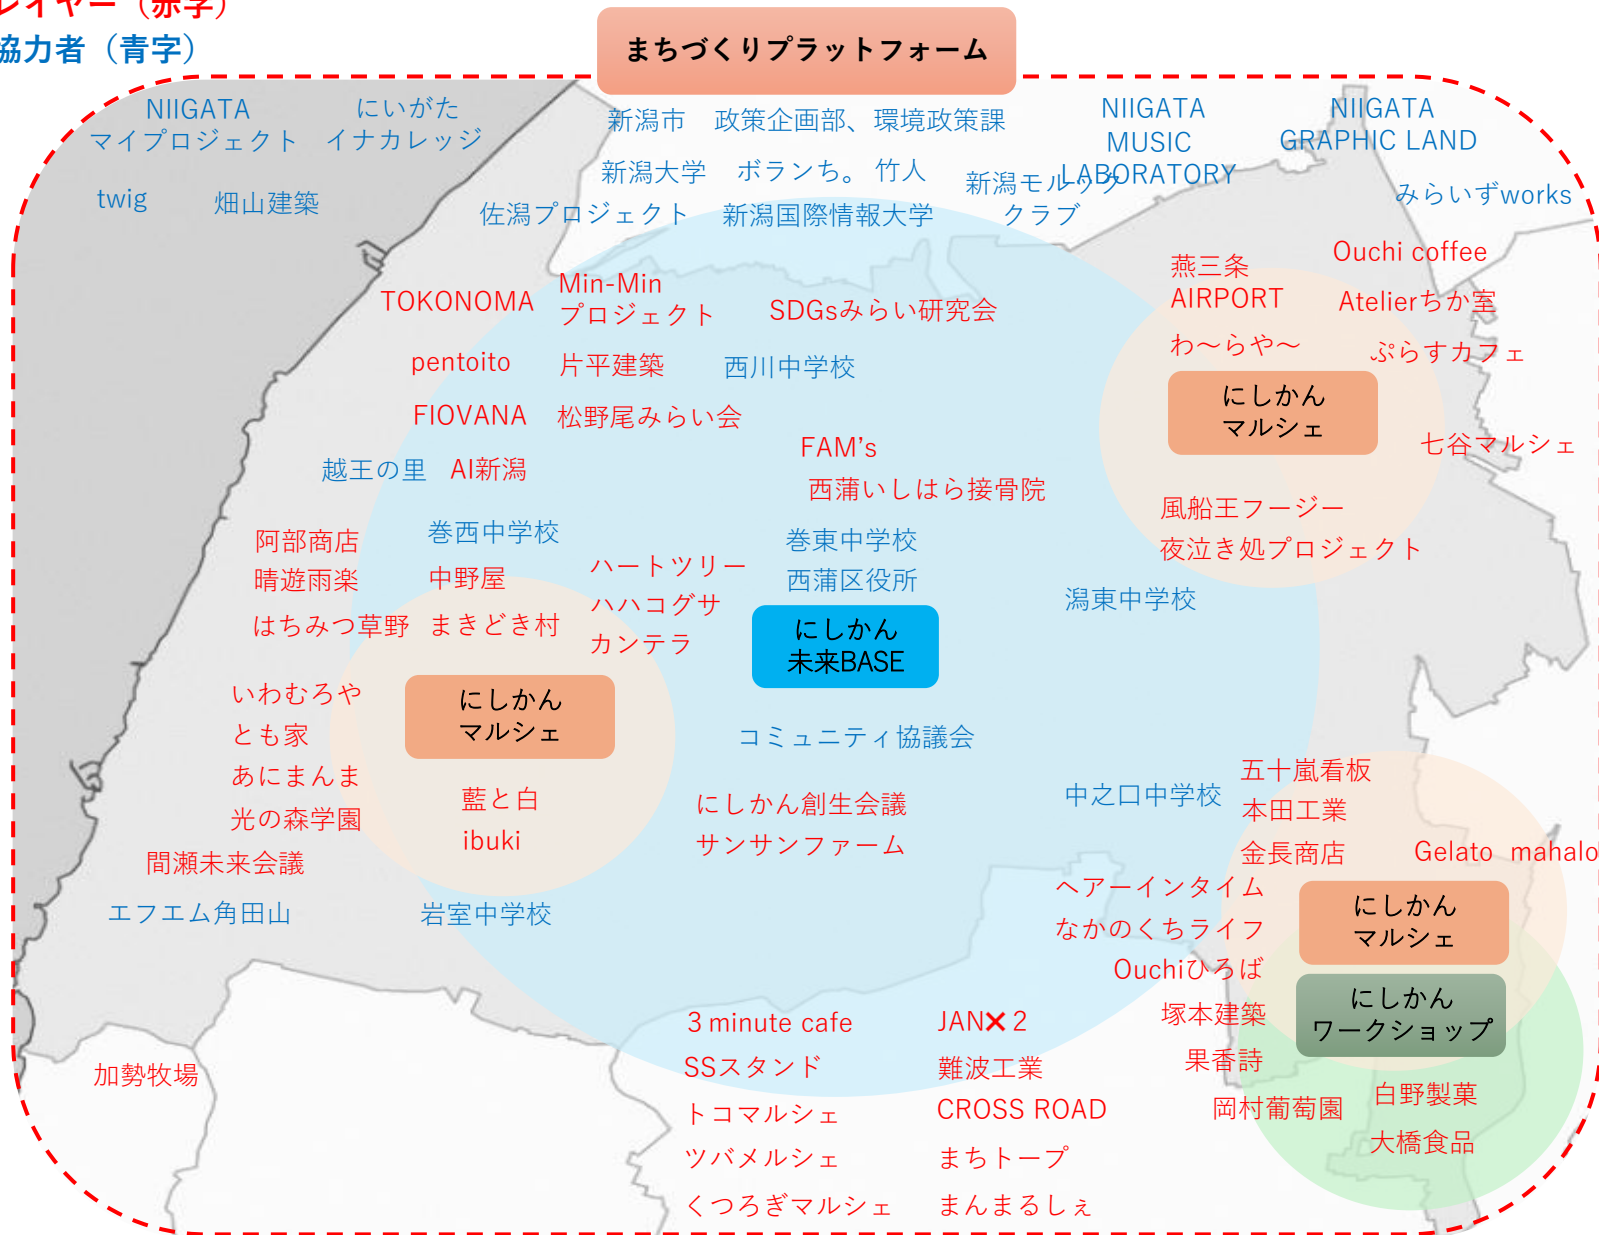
レイヤー（赤字）
協力者（青字）

まちづくりプラットフォーム

NIIGATA マイプロジェクト
にいがた イナカレッジ
twig
畑山建築
新潟市　政策企画部、環境政策課
新潟大学　ボランち。竹人
佐潟プロジェクト　新潟国際情報大学
新潟モルック クラブ
NIIGATA MUSIC LABORATORY
NIIGATA GRAPHIC LAND
みらいずworks

TOKONOMA
Min-Min プロジェクト
SDGsみらい研究会
pentoito
片平建築
西川中学校
FIOVANA
松野尾みらい会
越王の里　AI新潟
FAM's
西蒲いしはら接骨院

燕三条 AIRPORT
Ouchi coffee
Atelierちか室
わ～らや～
ぷらすカフェ
にしかん マルシェ
七谷マルシェ
風船王フージー
夜泣き処プロジェクト

阿部商店
晴遊雨楽
はちみつ草野
巻西中学校
中野屋
まきどき村
ハートツリー
ハハコグサ
カンテラ
巻東中学校
西蒲区役所
にしかん 未来BASE
潟東中学校

いわむろや
とも家
あにまんま
光の森学園
間瀬未来会議
にしかん マルシェ
藍と白
ibuki
コミュニティ協議会
にしかん創生会議
サンサンファーム
中之口中学校
エフエム角田山
岩室中学校

五十嵐看板
本田工業
金長商店
Gelato mahalo
ヘアーインタイム
なかのくちライフ
Ouchiひろば
にしかん マルシェ
にしかん ワークショップ
塚本建築
果香詩
岡村葡萄園
白野製菓
大橋食品

加勢牧場
3 minute cafe
SSスタンド
トコマルシェ
ツバメルシェ
くつろぎマルシェ
JAN✕2
難波工業
CROSS ROAD
まちトープ
まんまるしぇ